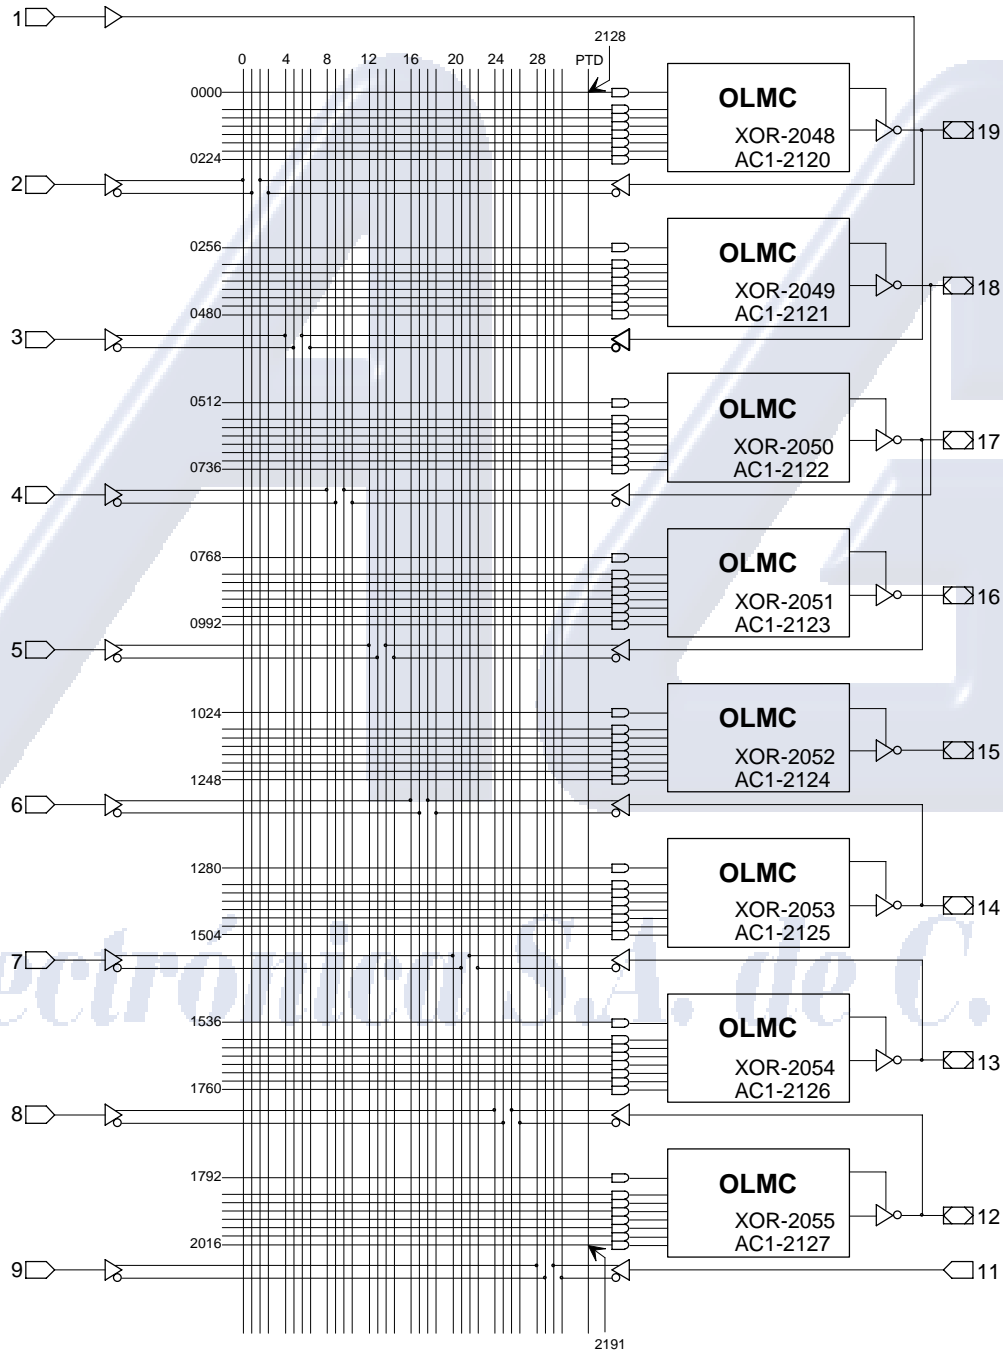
1

2128

0 4 8 12 16 20 24 28 PTD

0000

OLMC

XOR-2048
AC1-2120

19

0224

2

0256

OLMC

XOR-2049
AC1-2121

18

0480

3

0512

OLMC

XOR-2050
AC1-2122

17

0736

4

0768

OLMC

XOR-2051
AC1-2123

16

0992

5

1024

OLMC

XOR-2052
AC1-2124

15

1248

6

1280

OLMC

XOR-2053
AC1-2125

14

1504

7

1536

OLMC

XOR-2054
AC1-2126

13

1760

8

1792

OLMC

XOR-2055
AC1-2127

12

2016

9

11

2191

ectrónica S.A. de C.